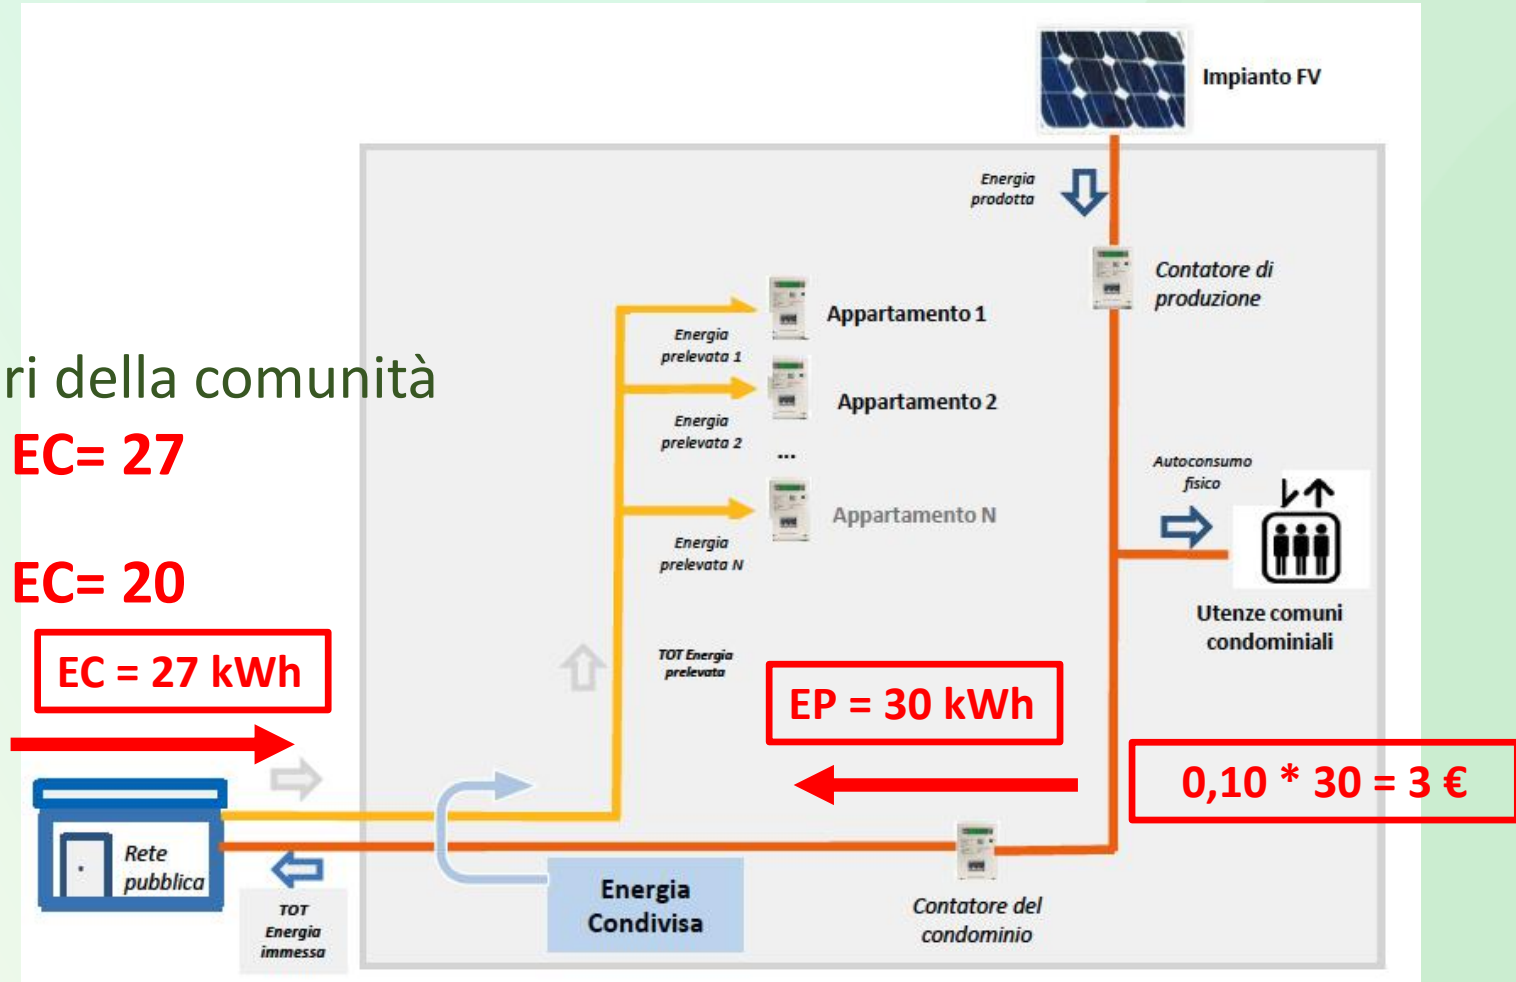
Impianto FV

Energia prodotta

Contatore di produzione

Appartamento 1

Energia prelevata 1

Appartamento 2

Energia prelevata 2

...

Appartamento N

Energia prelevata N

Autoconsumo fisico

Utenze comuni condominiali

ri della comunità

EC= 27

EC= 20

EC = 27 kWh

TOT Energia prelevata

EP = 30 kWh

0,10 * 30 = 3 €

Rete pubblica

TOT Energia immessa

Energia Condivisa

Contatore del condominio